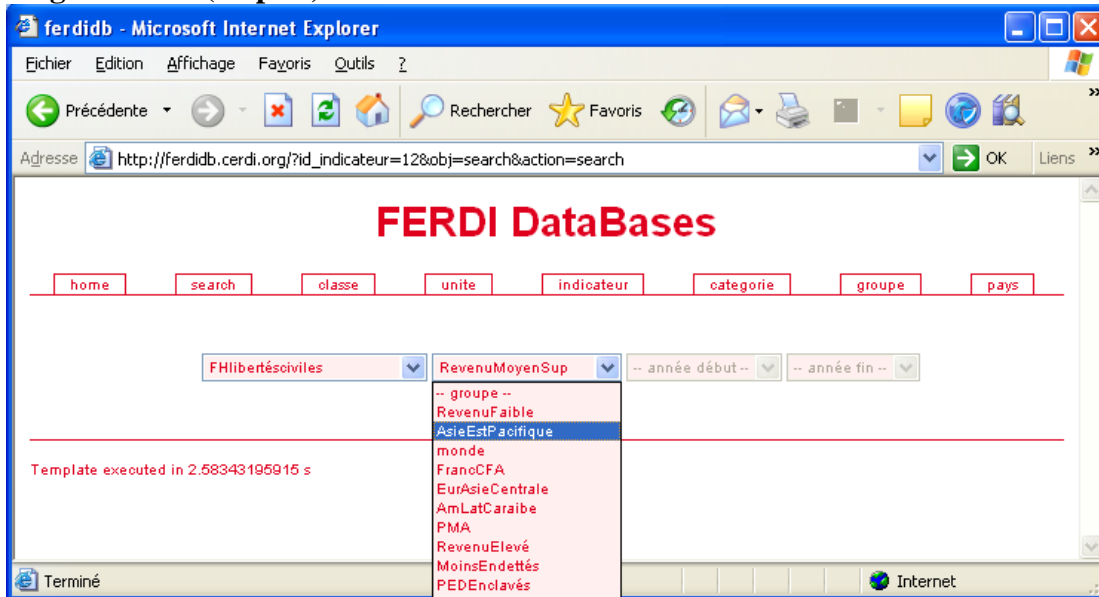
ferdidb - Microsoft Internet Explorer

Fichier Edition Affichage Favoris Outils ?

Précédente Rechercher Favoris

Adresse http://ferdidb.cerdi.org/?id_indicateur=12&obj=search&action=search OK Liens

FERDI DataBases

home search classe unite indicateur categorie groupe pays

FHlibertésciviles RevenuMoyenSup -- année début -- -- année fin --

-- groupe --
RevenuFaible
AsieEstPacifique
monde
FrancCFA
EurAsieCentrale
AmLatCaraibe
PMA
RevenuElevé
MoinsEndettés
PEDEnclavés

Template executed in 2.58343195915 s

Terminé Internet